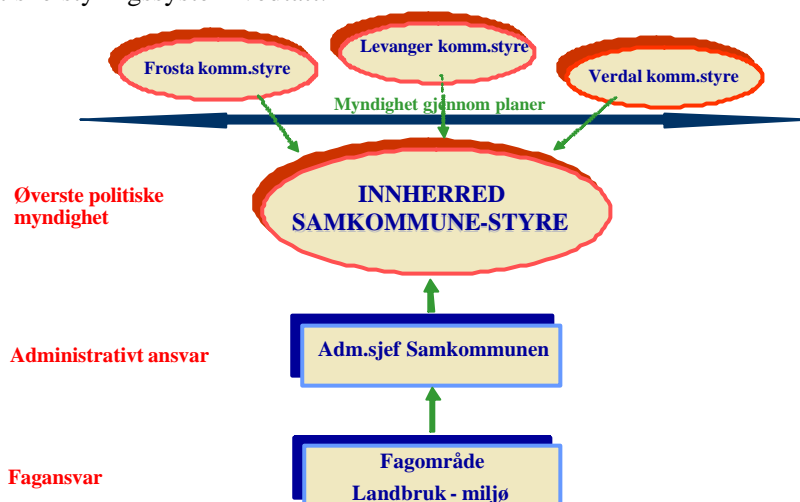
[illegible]

Frosta komm.styre

Levanger komm.styre

Verdal komm.styre

Myndighet gjennom planer

Øverste politiske myndighet

INNHERRED SAMKOMMUNE-STYRE

Administrativt ansvar

Adm.sjef Samkommunen

Fagansvar

Fagområde

Landbruk - miljø